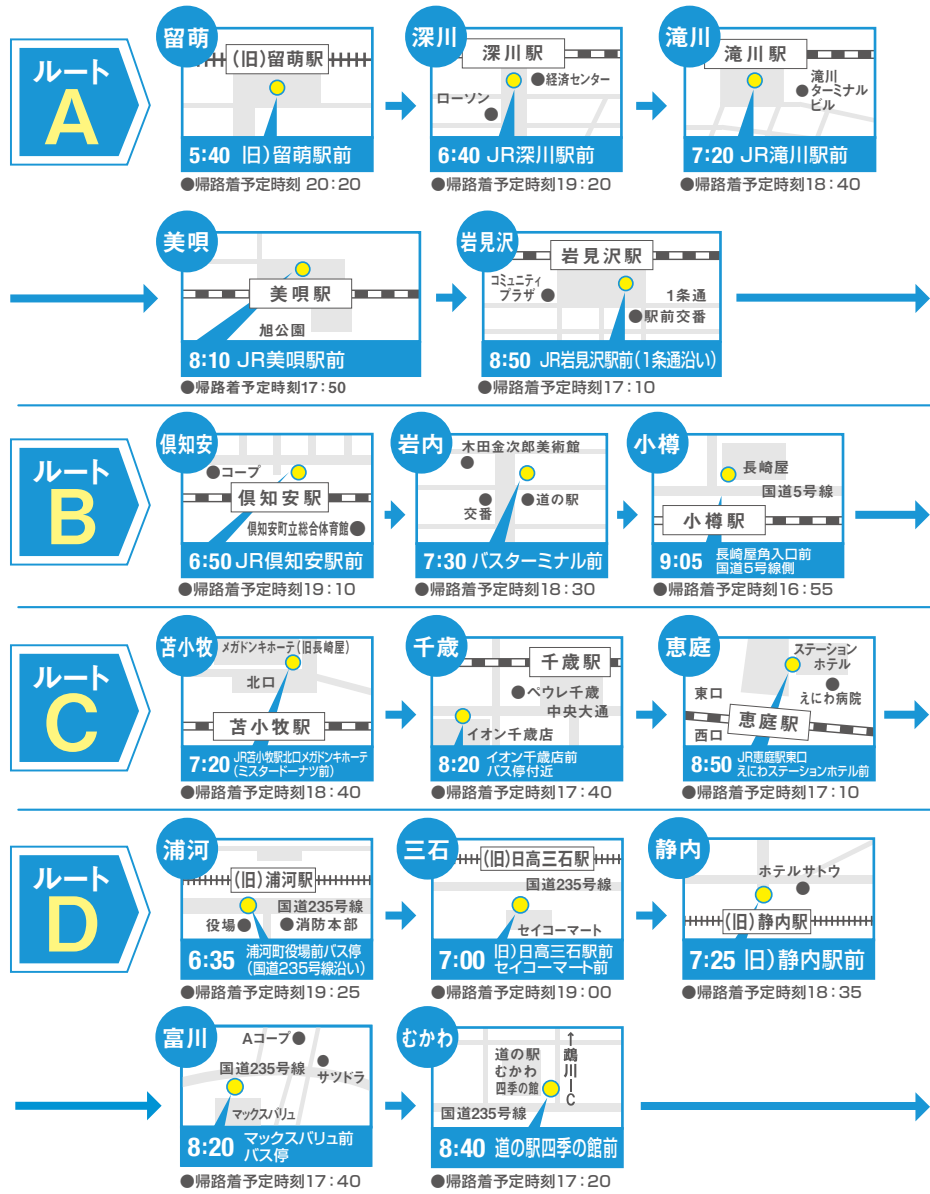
ルート
A

留萌
(旧)留萌駅
5:40 旧)留萌駅前
●帰路着予定時刻 20:20

深川
深川駅
●経済センター
ローソン
6:40 JR深川駅前
●帰路着予定時刻19:20

滝川
滝川駅
滝川ターミナルビル
7:20 JR滝川駅前
●帰路着予定時刻18:40

美唄
美唄駅
旭公園
8:10 JR美唄駅前
●帰路着予定時刻17:50

岩見沢
岩見沢駅
コミュニティプラザ
1条通
●駅前交番
8:50 JR岩見沢駅前(1条通沿い)
●帰路着予定時刻17:10

ルート
B

倶知安
●コープ
倶知安駅
倶知安町立総合体育館
6:50 JR倶知安駅前
●帰路着予定時刻19:10

岩内
木田金次郎美術館
交番
●道の駅
7:30 バスターミナル前
●帰路着予定時刻18:30

小樽
長崎屋
国道5号線
小樽駅
9:05 長崎屋角入口前 国道5号線側
●帰路着予定時刻16:55

ルート
C

苫小牧
メガドンキホーテ(旧長崎屋)
北口
苫小牧駅
7:20 JR苫小牧駅北口メガドンキホーテ(ミスタードーナツ前)
●帰路着予定時刻18:40

千歳
千歳駅
●ペウレ千歳
中央大通
イオン千歳店
8:20 イオン千歳店前 バス停付近
●帰路着予定時刻17:40

恵庭
ステーションホテル
東口
えにわ病院
恵庭駅
西口
8:50 JR恵庭駅東口 えにわステーションホテル前
●帰路着予定時刻17:10

ルート
D

浦河
(旧)浦河駅
国道235号線
役場
●消防本部
6:35 浦河町役場前バス停(国道235号線沿い)
●帰路着予定時刻19:25

三石
(旧)日高三石駅
国道235号線
セイコーマート
7:00 旧)日高三石駅前 セイコーマート前
●帰路着予定時刻19:00

静内
ホテルサトウ
(旧)静内駅
7:25 旧)静内駅前
●帰路着予定時刻18:35

富川
Aコープ
国道235号線
サツドラ
マックスバリュ
8:20 マックスバリュ前 バス停
●帰路着予定時刻17:40

むかわ
道の駅 むかわ 四季の館
↑鵡川IC
国道235号線
8:40 道の駅四季の館前
●帰路着予定時刻17:20